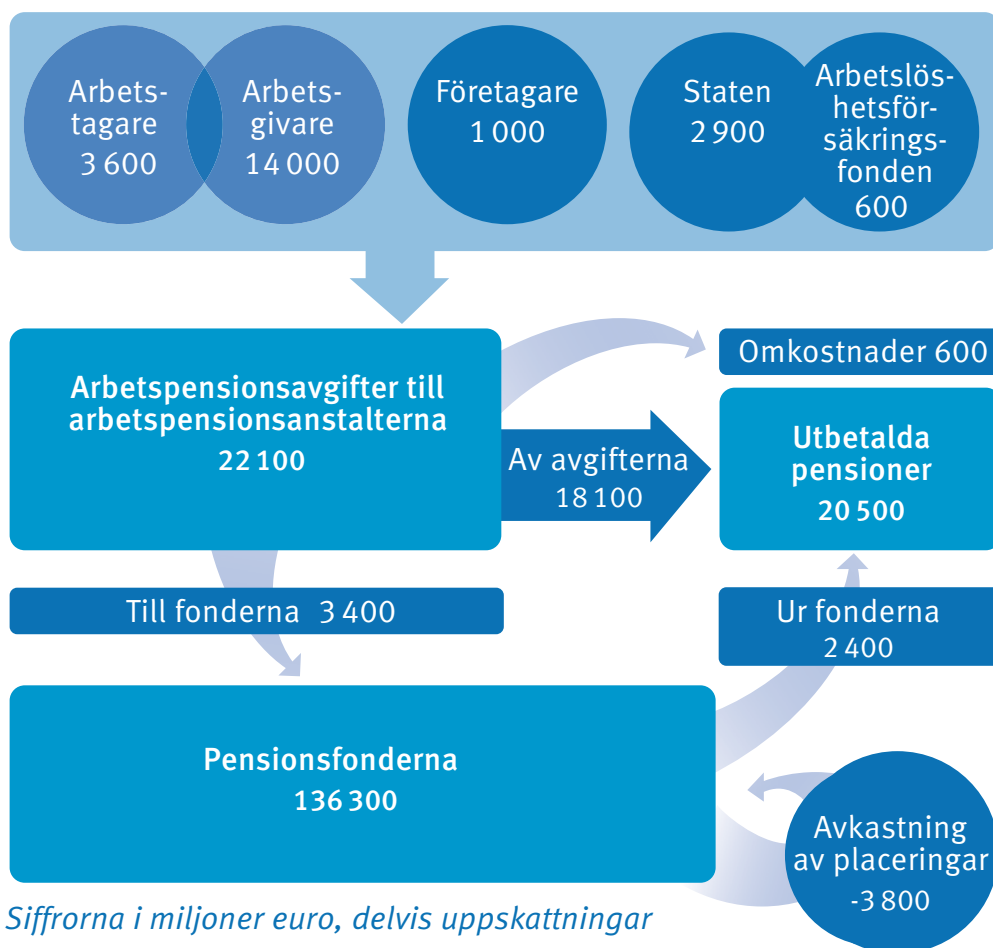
Arbetstagare
3 600

Arbetsgivare
14 000

Företagare
1 000

Staten
2 900

Arbetslöshetsförsäkringsfonden
600

Arbetspensionsavgifter till arbetspensionsanstalterna
22 100

Omkostnader 600

Av avgifterna
18 100

Utbetalda pensioner
20 500

Till fonderna 3 400

Ur fonderna
2 400

Pensionsfonderna
136 300

Avkastning av placeringar
-3 800

Siffrorna i miljoner euro, delvis uppskattningar